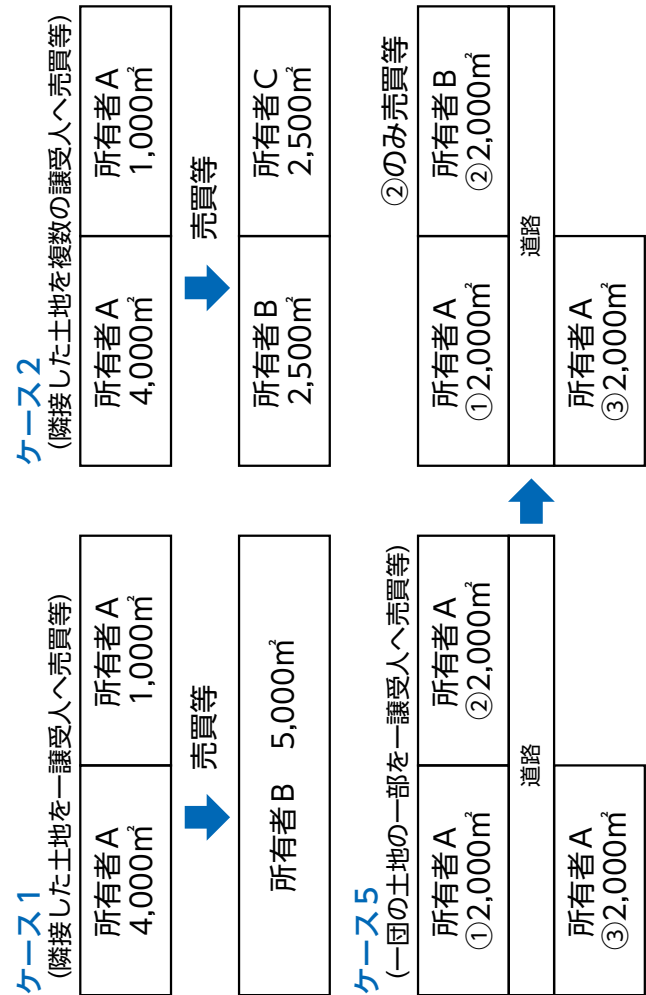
ケース1
(隣接した土地を一譲受人へ売買等)

所有者A
4,000㎡

所有者A
1,000㎡

売買等

所有者B　5,000㎡

ケース2
(隣接した土地を複数の譲受人へ売買等)

所有者A
4,000㎡

所有者A
1,000㎡

売買等

所有者B
2,500㎡

所有者C
2,500㎡

ケース5
(一団の土地の一部を一譲受人へ売買等)

所有者A
①2,000㎡

所有者A
②2,000㎡

道路

所有者A
③2,000㎡

②のみ売買等

所有者A
①2,000㎡

所有者B
②2,000㎡

道路

所有者A
③2,000㎡